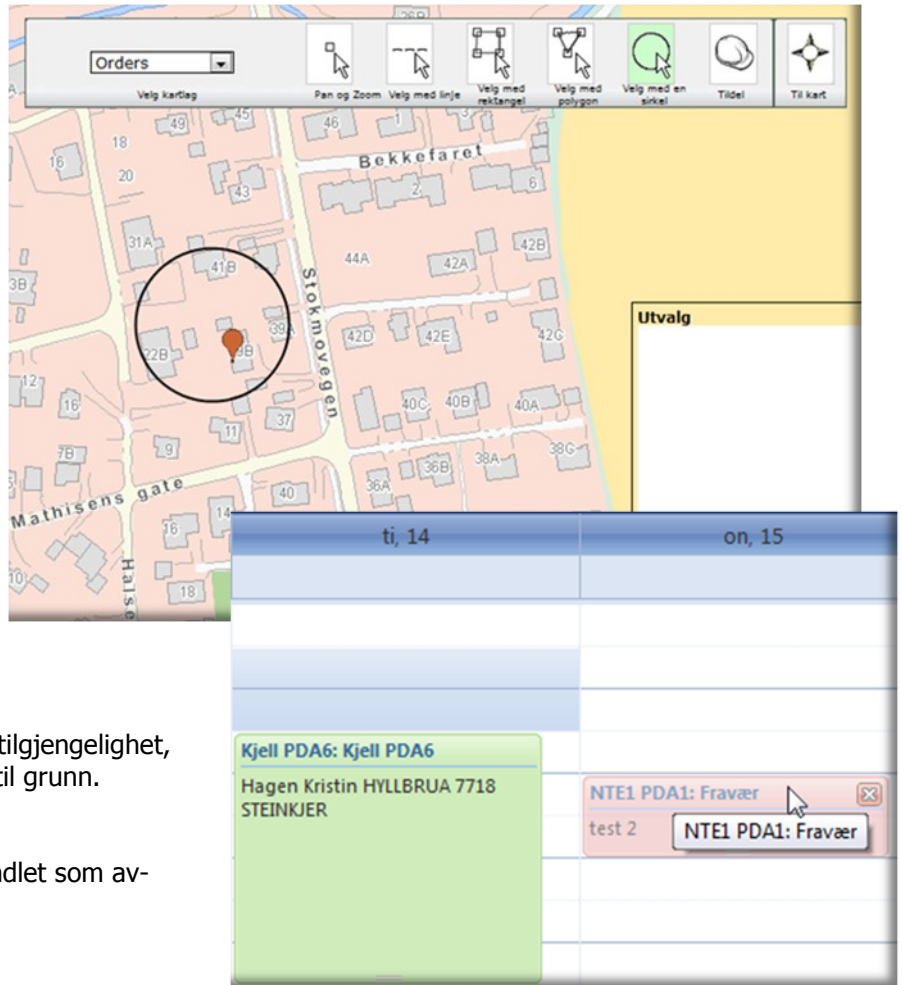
Orders
Velg kartlag
Pan og Zoom
Velg med linje
Velg med rektangel
Velg med polygon
Velg med en sirkel
Tildel
Til kart

26B
49
45
46
1
3
18
16
20
43
2
6
Bekkefaret
31A
41B
44A
42A
42B
3B
Stokmovegen
22B
39B
39A
42D
42E
42C
12
16
37
40C
40B
40A
11
7B
9
36B
38A
38G
36A
Mathisens gate
40
16
14
10
18
Halse

Utvalg

ti, 14
on, 15

Kjell PDA6: Kjell PDA6
Hagen Kristin HYLLBRUA 7718 STEINKJER

NTE1 PDA1: Fravær
test 2
NTE1 PDA1: Fravær

tilgjengelighet,
til grunn.

dlet som av-